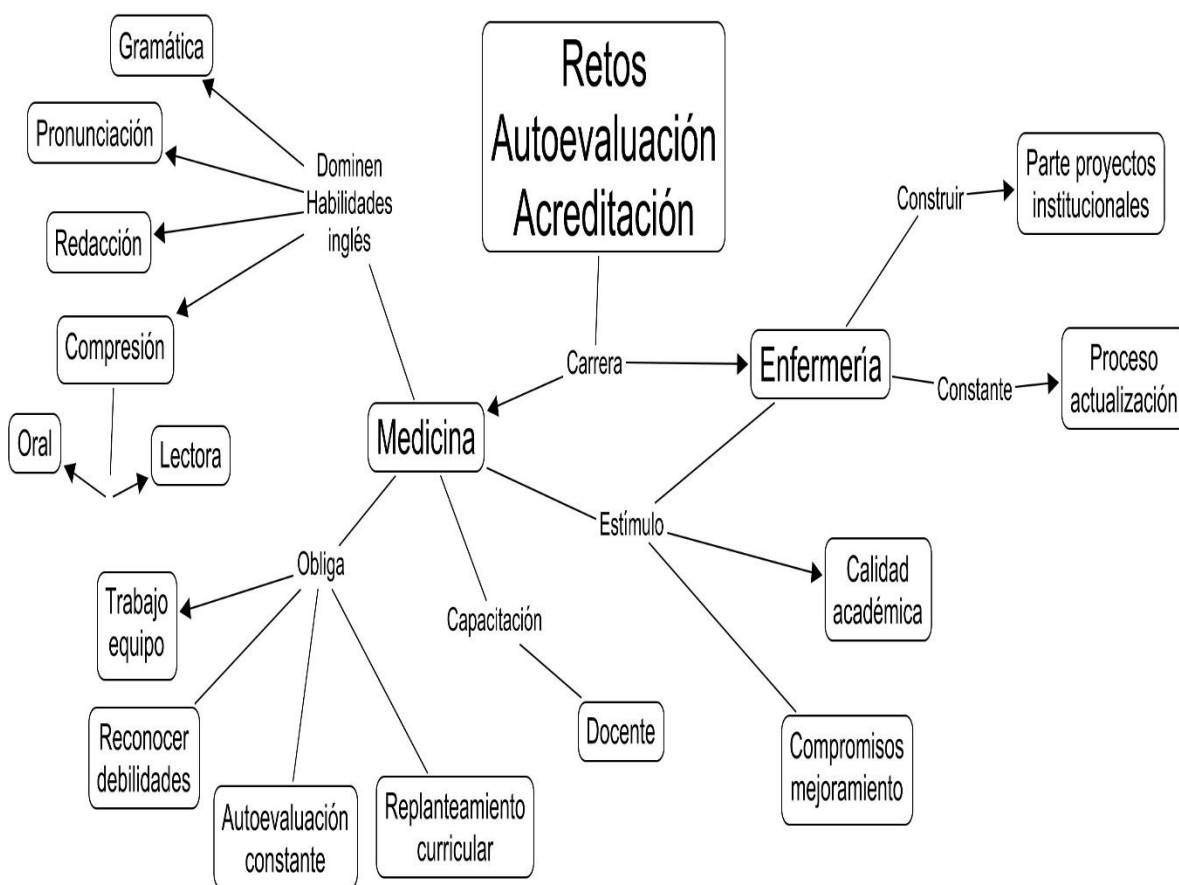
Retos Autoevaluación Acreditación

Carrera

Medicina

Enfermería

Dominen Habilidades inglés

Gramática

Pronunciación

Redacción

Compresión

Oral

Lectora

Construir

Parte proyectos institucionales

Constante

Proceso actualización

Estímulo

Calidad académica

Compromisos mejoramiento

Capacitación

Docente

Obliga

Trabajo equipo

Reconocer debilidades

Autoevaluación constante

Replanteamiento curricular